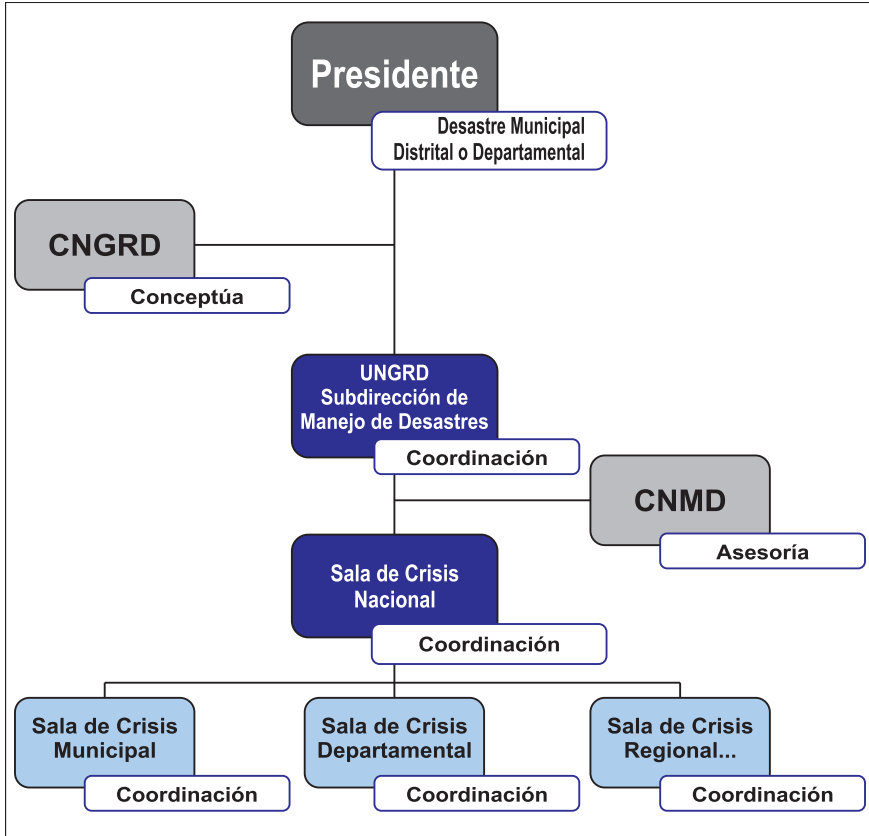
Presidente

Desastre Municipal Distrital o Departamental

CNGRD

Conceptúa

UNGRD Subdirección de Manejo de Desastres

Coordinación

CNMD

Asesoría

Sala de Crisis Nacional

Coordinación

Sala de Crisis Municipal

Coordinación

Sala de Crisis Departamental

Coordinación

Sala de Crisis Regional...

Coordinación